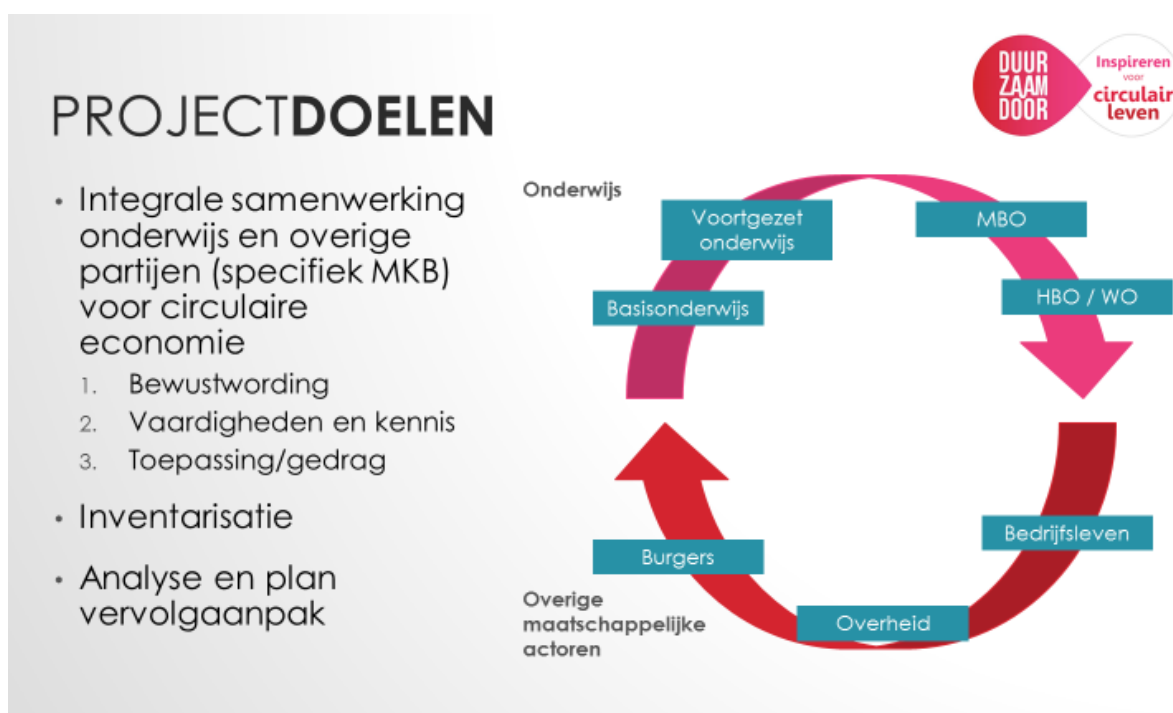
PROJECTDOELEN

DUUR ZAAM DOOR

Inspireren voor circulair leven

• Integrale samenwerking onderwijs en overige partijen (specifiek MKB) voor circulaire economie
1. Bewustwording
2. Vaardigheden en kennis
3. Toepassing/gedrag
• Inventarisatie
• Analyse en plan vervolgaanpak

Onderwijs

Voortgezet onderwijs

MBO

Basisonderwijs

HBO / WO

Bedrijfsleven

Burgers

Overheid

Overige maatschappelijke actoren